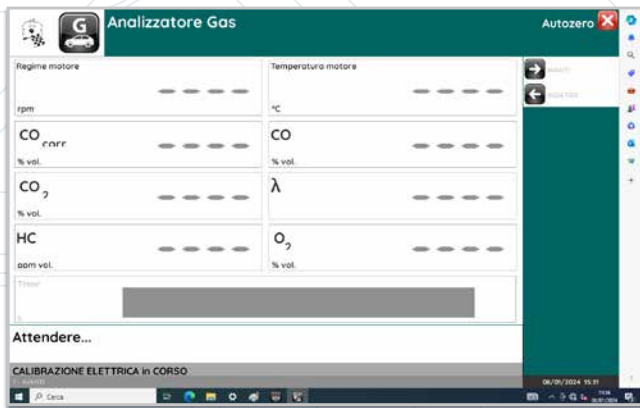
G Analizzatore Gas

Autozero

Regime motore
- - - -
rpm

Temperatura motore
- - - -
°C

$CO_{corr}$
- - - -
% vol.

CO
- - - -
% vol.

$CO_2$
- - - -
% vol.

λ
- - - -

HC
- - - -
ppm vol.

$O_2$
- - - -
% vol.

Timer

Attendere...

CALIBRAZIONE ELETTRICA in CORSO

08/01/2024 15:31

Cerca